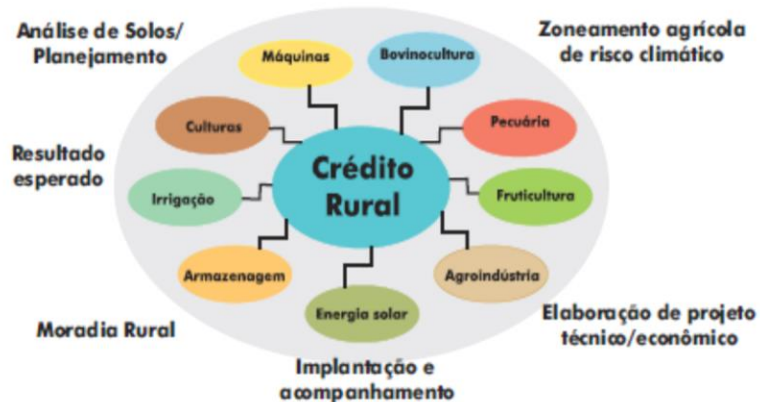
Análise de Solos/
Planejamento

Zoneamento agrícola
de risco climático

Máquinas

Bovinocultura

Culturas

Pecuária

Resultado
esperado

Crédito
Rural

Irrigação

Fruticultura

Armazenagem

Agroindústria

Energia solar

Moradia Rural

Elaboração de projeto
técnico/econômico

Implantação e
acompanhamento